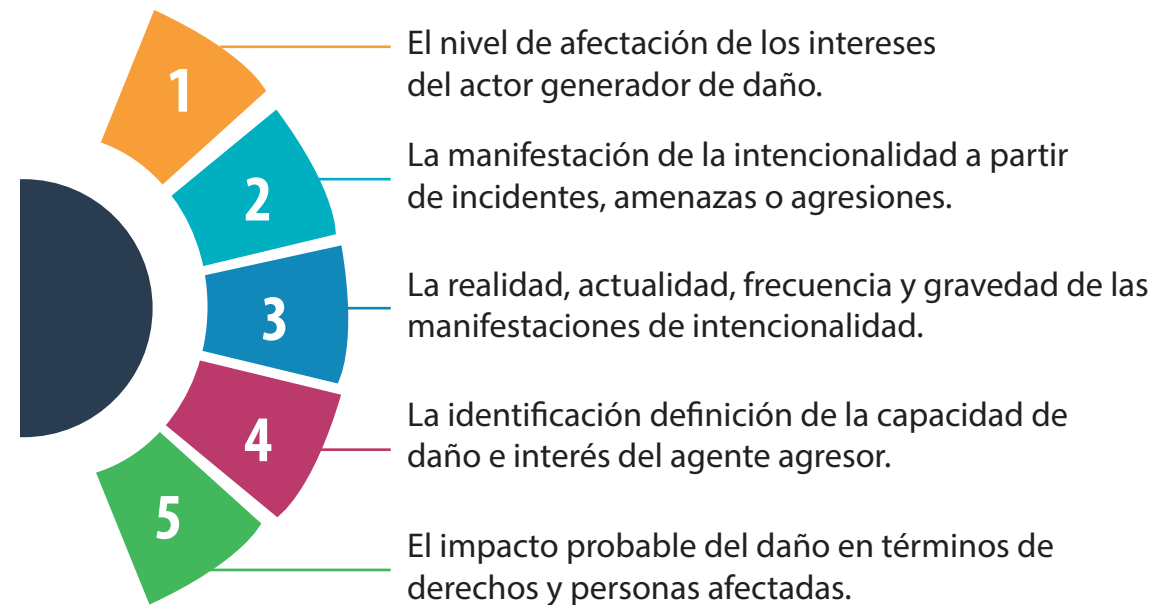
1
El nivel de afectación de los intereses del actor generador de daño.

2
La manifestación de la intencionalidad a partir de incidentes, amenazas o agresiones.

3
La realidad, actualidad, frecuencia y gravedad de las manifestaciones de intencionalidad.

4
La identificación definición de la capacidad de daño e interés del agente agresor.

5
El impacto probable del daño en términos de derechos y personas afectadas.